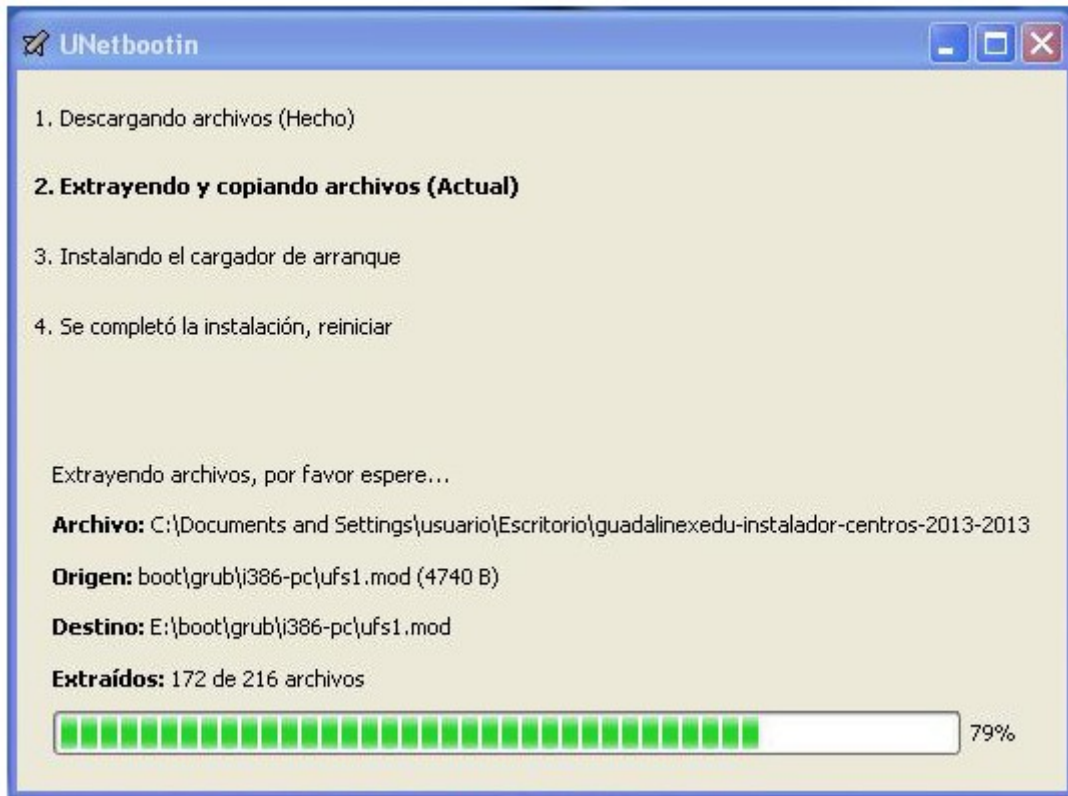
UNetbootin

1. Descargando archivos (Hecho)

2. Extrayendo y copiando archivos (Actual)

3. Instalando el cargador de arranque

4. Se completó la instalación, reiniciar

Extrayendo archivos, por favor espere...

Archivo: C:\Documents and Settings\usuario\Escritorio\guadalinexedu-instalador-centros-2013-2013

Origen: boot\grub\i386-pc\ufs1.mod (4740 B)

Destino: E:\boot\grub\i386-pc\ufs1.mod

Extraídos: 172 de 216 archivos

79%